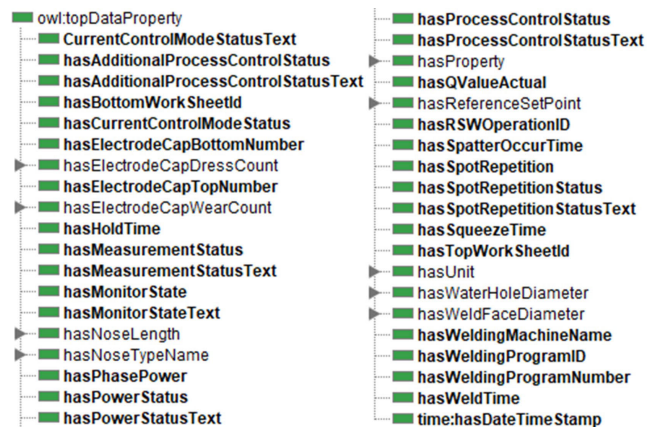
owl:topDataProperty
CurrentControlModeStatusText
hasAdditionalProcessControlStatus
hasAdditionalProcessControlStatusText
hasBottomWorkSheetId
hasCurrentControlModeStatus
hasElectrodeCapBottomNumber
hasElectrodeCapDressCount
hasElectrodeCapTopNumber
hasElectrodeCapWearCount
hasHoldTime
hasMeasurementStatus
hasMeasurementStatusText
hasMonitorState
hasMonitorStateText
hasNoseLength
hasNoseTypeName
hasPhasePower
hasPowerStatus
hasPowerStatusText

hasProcessControlStatus
hasProcessControlStatusText
hasProperty
hasQValueActual
hasReferenceSetPoint
hasRSWOperationID
hasSpatterOccurTime
hasSpotRepetition
hasSpotRepetitionStatus
hasSpotRepetitionStatusText
hasSqueezeTime
hasTopWorkSheetId
hasUnit
hasWaterHoleDiameter
hasWeldFaceDiameter
hasWeldingMachineName
hasWeldingProgramID
hasWeldingProgramNumber
hasWeldTime
time:hasDateTimeStamp